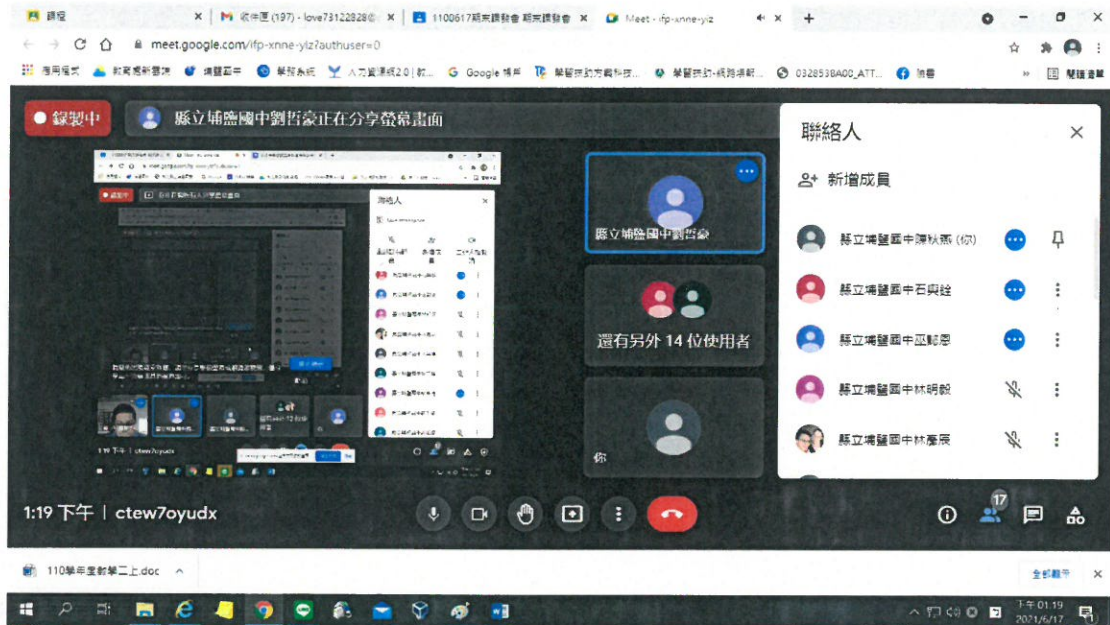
課程 × M 收件匣 (197) - love73122828@ × 1100617期末課發會 期末課發會 × Meet - ifp-xnne-ylz × +

meet.google.com/ifp-xnne-ylz?authuser=0

應用程式 教育揭新聞頻 填報區 學習系統 人力資源網2.0 | 教... Google 帳戶 華營鎮的究竟科技... 華營鎮的-統開導航... 032853BA00_ATT... 臉書 » 閱讀清單

● 錄製中 縣立埔鹽國中劉哲豪正在分享螢幕畫面

縣立埔鹽國中劉哲豪

還有另外 14 位使用者

你

聯絡人

新增成員

縣立埔鹽國中陳秋燕 (你)

縣立埔鹽國中石爽銓

縣立埔鹽國中巫郁恩

縣立埔鹽國中林明毅

縣立埔鹽國中林慶展

1:19 下午 | ctew7oyudx

17

110學年度教學二上.doc ^

全部顯示 ×

下午 01:19
2021/6/17